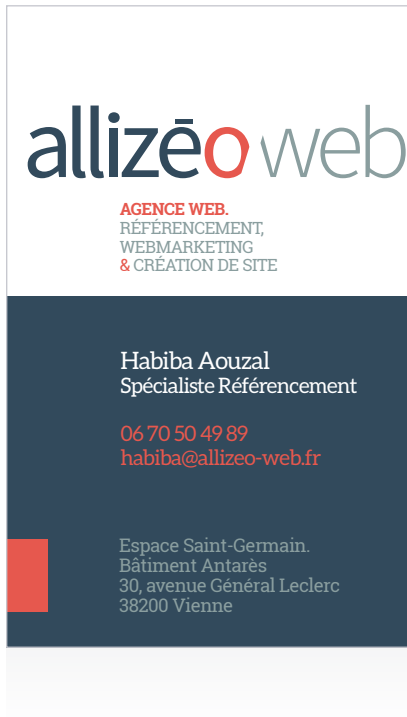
allizēo web

AGENCE WEB.
RÉFÉRENCEMENT,
WEBMARKETING
& CRÉATION DE SITE

Habiba Aouzal
Spécialiste Référencement

06 70 50 49 89
habiba@allizeo-web.fr

Espace Saint-Germain.
Bâtiment Antarès
30, avenue Général Leclerc
38200 Vienne